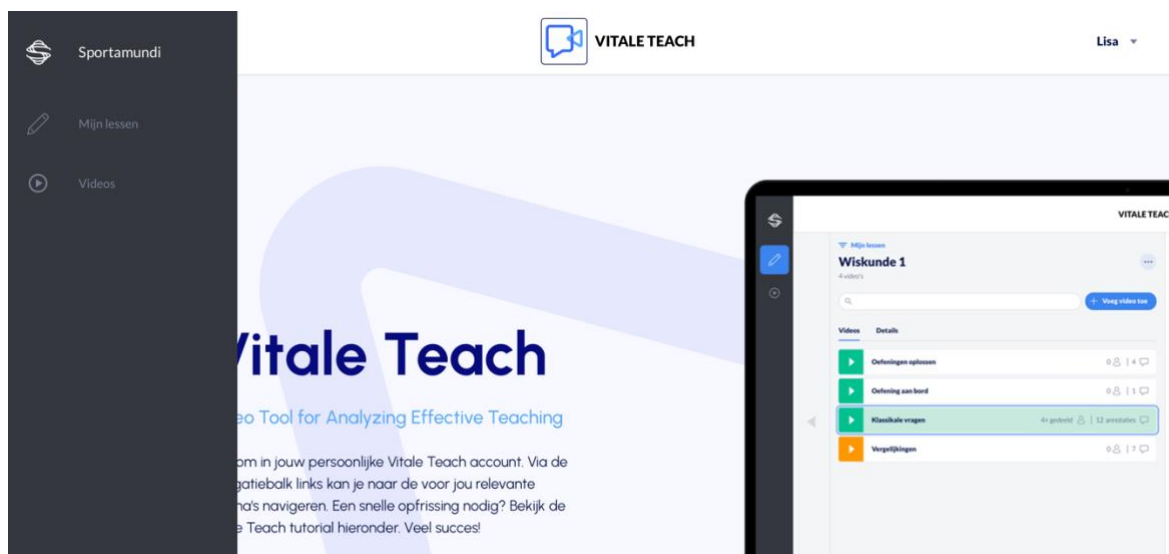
Sportamundi

Mijn lessen

Videos

VITALE TEACH

Lisa

/itale Teach

eo Tool for Analyzing Effective Teaching

om in jouw persoonlijke Vitale Teach account. Via de gatiebalk links kan je naar de voor jou relevante na's navigeren. Een snelle opfrissing nodig? Bekijk de e Teach tutorial hieronder. Veel succes!

VITALE TEAC

Mijn lessen

Wiskunde 1

4 video's

+ Voeg video toe

Videos Details

Oefeningen oplossen 0 | 4

Oefening aan bord 0 | 1

Klassikale vragen 4x gedeeld | 12 annotaties

Vergelijkingen 0 | 7